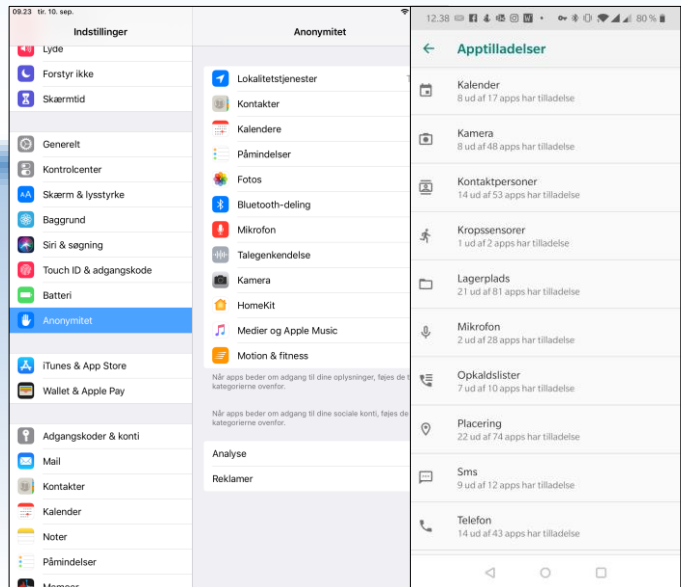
09.23 tir. 10. sep.

Indstillinger

Lyde
Forstyr ikke
Skærmtid

Generelt
Kontrolcenter
Skærm & lysstyrke
Baggrund
Siri & søgning
Touch ID & adgangskode
Batteri
Anonymitet

iTunes & App Store
Wallet & Apple Pay

Adgangskoder & konti
Mail
Kontakter
Kalender
Noter
Påmindelser
Memoer

Anonymitet

Lokalitetstjenester
Kontakter
Kalendere
Påmindelser
Fotos
Bluetooth-deling
Mikrofon
Talegenkendelse
Kamera
HomeKit
Medier og Apple Music
Motion & fitness

Når apps beder om adgang til dine oplysninger, føjes de t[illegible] kategorierne ovenfor.

Når apps beder om adgang til dine sociale konti, føjes de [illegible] kategorierne ovenfor.

Analyse
Reklamer

12.38 80 %

Apptilladelser

Kalender
8 ud af 17 apps har tilladelse

Kamera
8 ud af 48 apps har tilladelse

Kontaktpersoner
14 ud af 53 apps har tilladelse

Kropssensorer
1 ud af 2 apps har tilladelse

Lagerplads
21 ud af 81 apps har tilladelse

Mikrofon
2 ud af 28 apps har tilladelse

Opkaldslister
7 ud af 10 apps har tilladelse

Placering
22 ud af 74 apps har tilladelse

Sms
9 ud af 12 apps har tilladelse

Telefon
14 ud af 43 apps har tilladelse